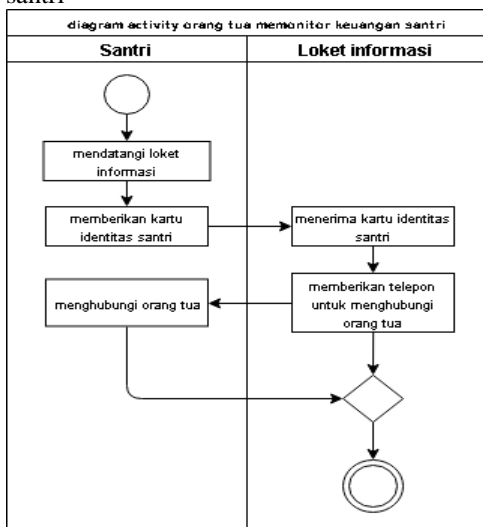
santri

diagram activity orang tua memonitor keuangan santri

Santri

Loket informasi

mendatangi loket informasi

memberikan kartu identitas santri

menerima kartu identitas santri

memberikan telepon untuk menghubungi orang tua

menghubungi orang tua